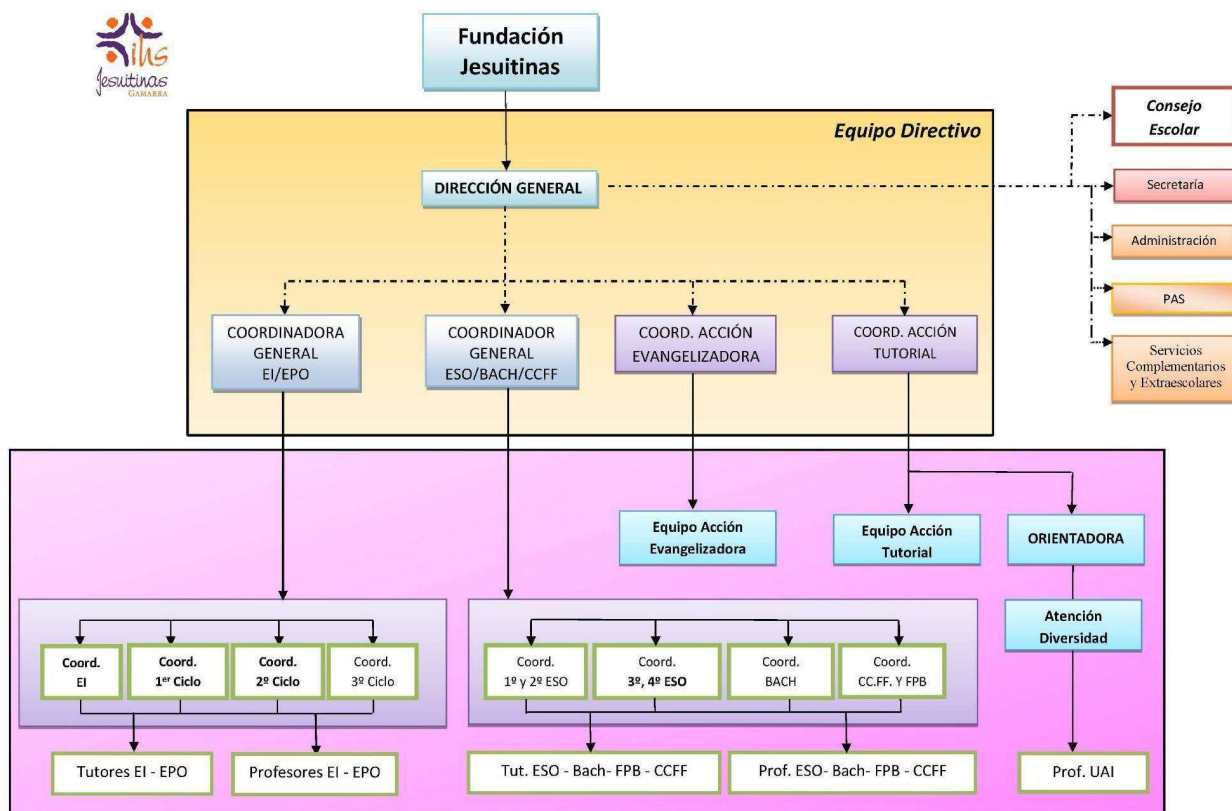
ihs
Jesuitinas
GAMARRA

Fundación Jesuitinas

Equipo Directivo

DIRECCIÓN GENERAL

Consejo Escolar

Secretaría

Administración

PAS

Servicios Complementarios y Extraescolares

COORDINADORA GENERAL EI/EPO

COORDINADOR GENERAL ESO/BACH/CCFF

COORD. ACCIÓN EVANGELIZADORA

COORD. ACCIÓN TUTORIAL

Equipo Acción Evangelizadora

Equipo Acción Tutorial

ORIENTADORA

Atención Diversidad

Coord. EI

Coord. 1$^{er}$ Ciclo

Coord. 2º Ciclo

Coord. 3º Ciclo

Coord. 1º y 2º ESO

Coord. 3º, 4º ESO

Coord. BACH

Coord. CC.FF. Y FPB

Tutores EI - EPO

Profesores EI - EPO

Tut. ESO - Bach- FPB - CCFF

Prof. ESO- Bach- FPB - CCFF

Prof. UAI